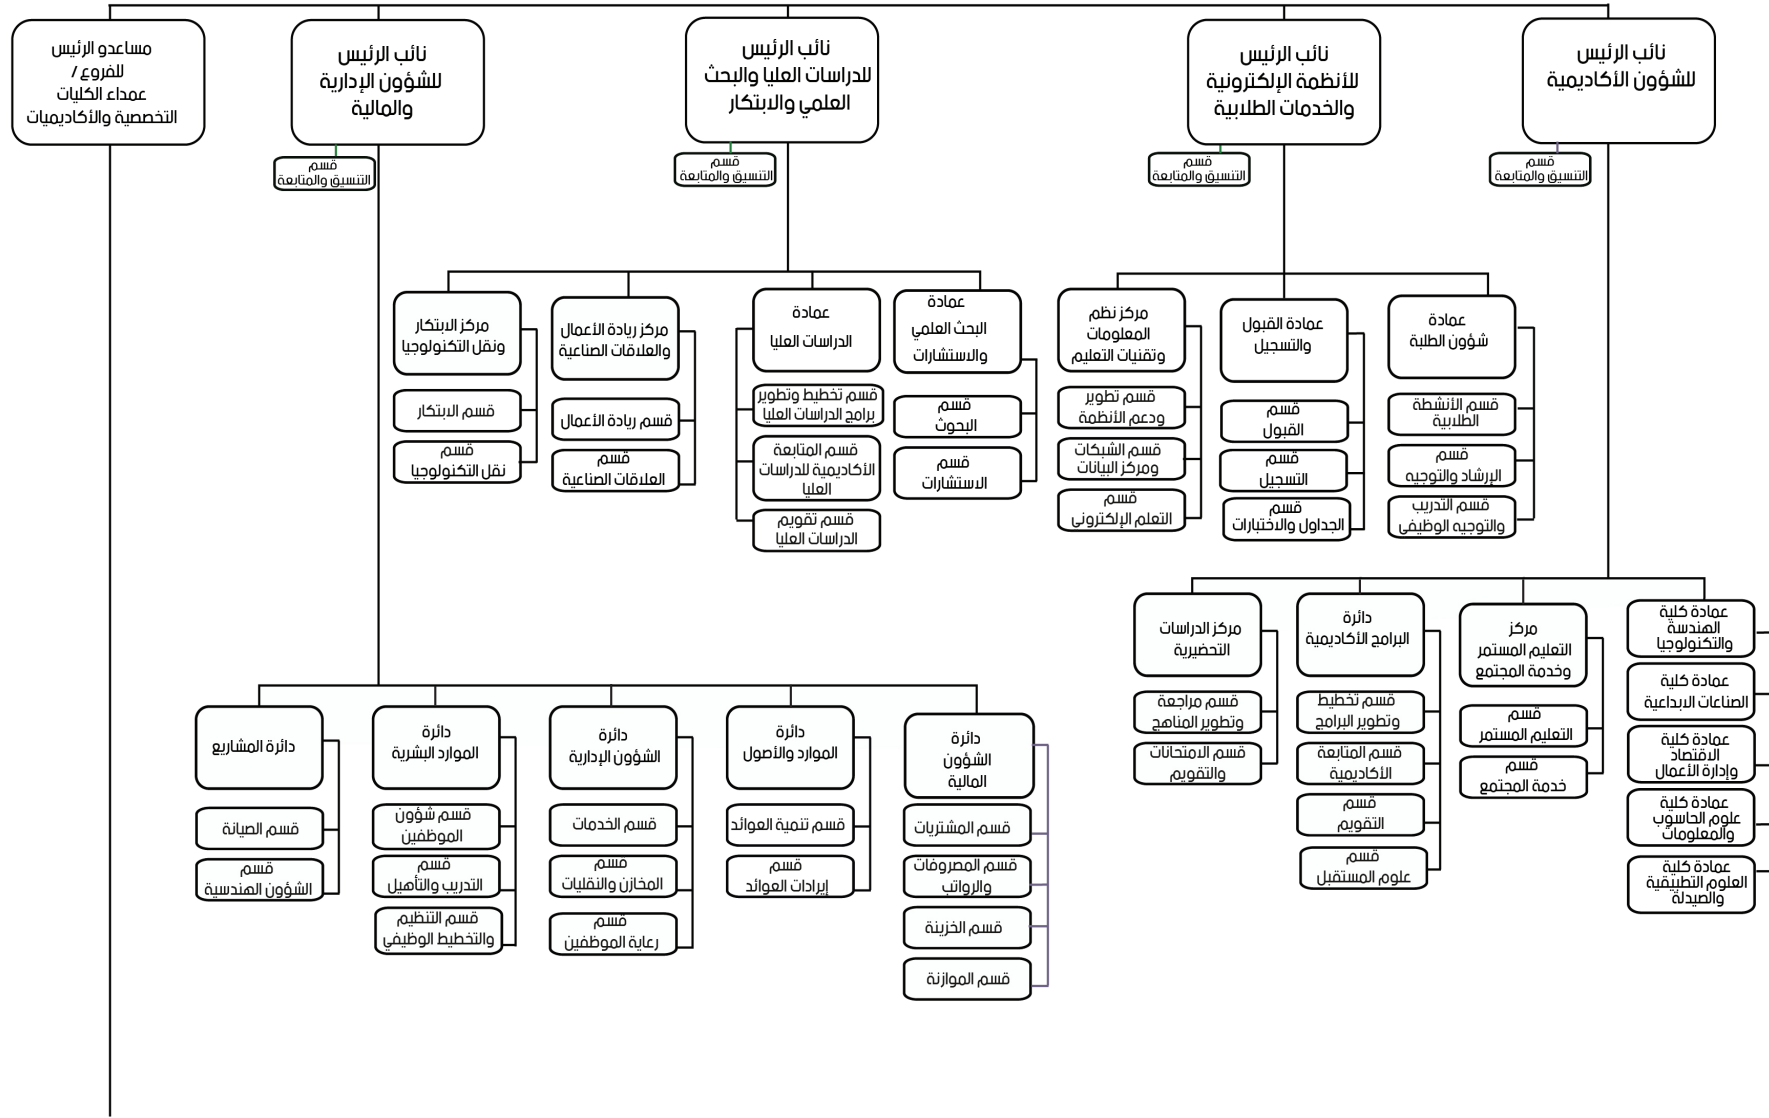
نائب الرئيس للشؤون الأكاديمية

قسم التنسيق والمتابعة

نائب الرئيس للأنظمة الإلكترونية والخدمات الطلابية

قسم التنسيق والمتابعة

نائب الرئيس للدراسات العليا والبحث العلمي والابتكار

قسم التنسيق والمتابعة

نائب الرئيس للشؤون الإدارية والمالية

قسم التنسيق والمتابعة

مساعدو الرئيس للفروع / عمداء الكليات التخصصية والأكاديميات

عمادة شؤون الطلبة
قسم الأنشطة الطلابية
قسم الإرشاد والتوجيه
قسم التدريب والتوجيه الوظيفي

عمادة القبول والتسجيل
قسم القبول
قسم التسجيل
قسم الجداول والاختبارات

مركز نظم المعلومات وتقنيات التعليم
قسم تطوير ودعم الأنظمة
قسم الشبكات ومركز البيانات
قسم التعلم الإلكتروني

عمادة البحث العلمي والاستشارات
قسم البحوث
قسم الاستشارات

عمادة الدراسات العليا
قسم تخطيط وتطوير برامج الدراسات العليا
قسم المتابعة الأكاديمية للدراسات العليا
قسم تقويم الدراسات العليا

مركز ريادة الأعمال والعلاقات الصناعية
قسم ريادة الأعمال
قسم العلاقات الصناعية

مركز الابتكار ونقل التكنولوجيا
قسم الابتكار
قسم نقل التكنولوجيا

عمادة كلية الهندسة والتكنولوجيا
عمادة كلية الصناعات الابداعية
عمادة كلية الاقتصاد وإدارة الأعمال
عمادة كلية علوم الحاسوب والمعلومات
عمادة كلية العلوم التطبيقية والصيدلة

مركز التعليم المستمر وخدمة المجتمع
قسم التعليم المستمر
قسم خدمة المجتمع

دائرة البرامج الأكاديمية
قسم تخطيط وتطوير البرامج
قسم المتابعة الأكاديمية
قسم التقويم
قسم علوم المستقبل

مركز الدراسات التحضيرية
قسم مراجعة وتطوير المناهج
قسم الامتحانات والتقويم

دائرة الشؤون المالية
قسم المشتريات
قسم المصروفات والرواتب
قسم الخزينة
قسم الموازنة

دائرة الموارد والأصول
قسم تنمية العوائد
قسم إيرادات العوائد

دائرة الشؤون الإدارية
قسم الخدمات
قسم المخازن والنقليات
قسم رعاية الموظفين

دائرة الموارد البشرية
قسم شؤون الموظفين
قسم التدريب والتأهيل
قسم التنظيم والتخطيط الوظيفي

دائرة المشاريع
قسم الصيانة
قسم الشؤون الهندسية